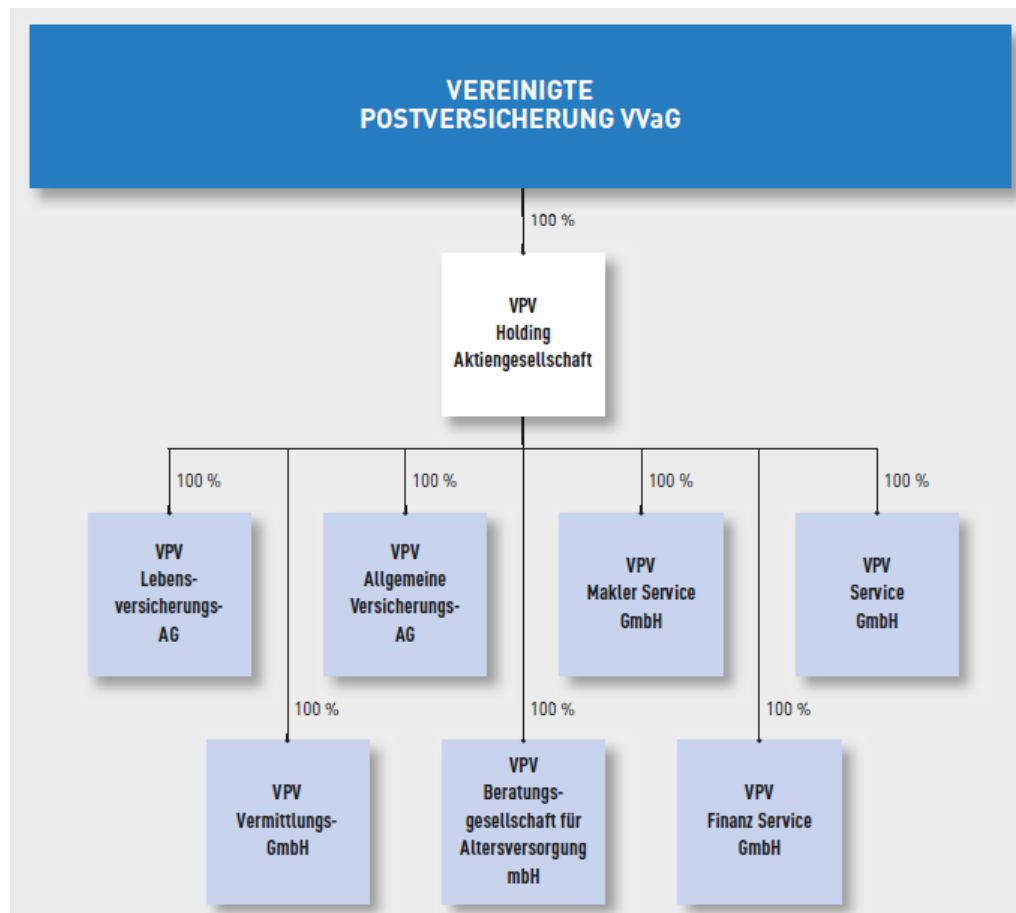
VEREINIGTE POSTVERSICHERUNG VVaG

100 %

VPV Holding Aktiengesellschaft

100 %

VPV Lebensversicherungs-AG

100 %

VPV Allgemeine Versicherungs-AG

100 %

VPV Makler Service GmbH

100 %

VPV Service GmbH

100 %

VPV Vermittlungs-GmbH

100 %

VPV Beratungsgesellschaft für Altersversorgung mbH

100 %

VPV Finanz Service GmbH